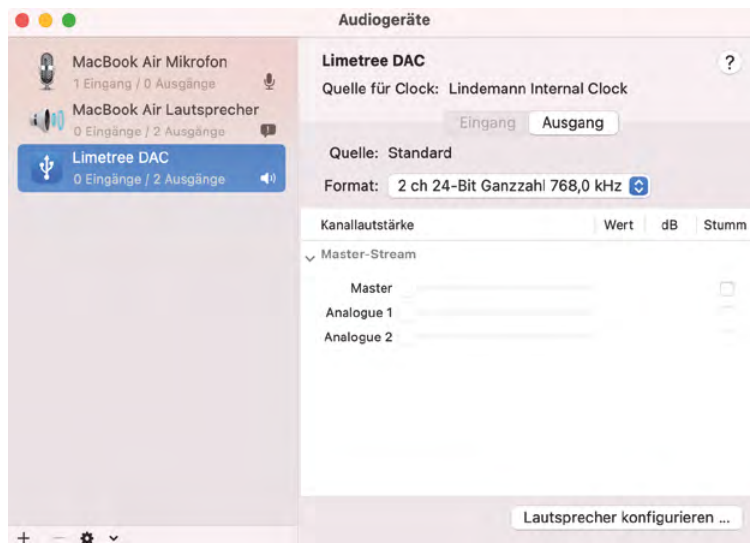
Audiogeräte

MacBook Air Mikrofon
1 Eingang / 0 Ausgänge

MacBook Air Lautsprecher
0 Eingänge / 2 Ausgänge

Limetree DAC
0 Eingänge / 2 Ausgänge

Limetree DAC

?

Quelle für Clock: Lindemann Internal Clock

Eingang Ausgang

Quelle: Standard

Format: 2 ch 24-Bit Ganzzahl 768,0 kHz

| Kanallautstärke | Wert | dB | Stumm |
|---|---|---|---|
| Master-Stream | | | |
| Master | | | |
| Analogue 1 | | | |
| Analogue 2 | | | |

Lautsprecher konfigurieren ...

+ −